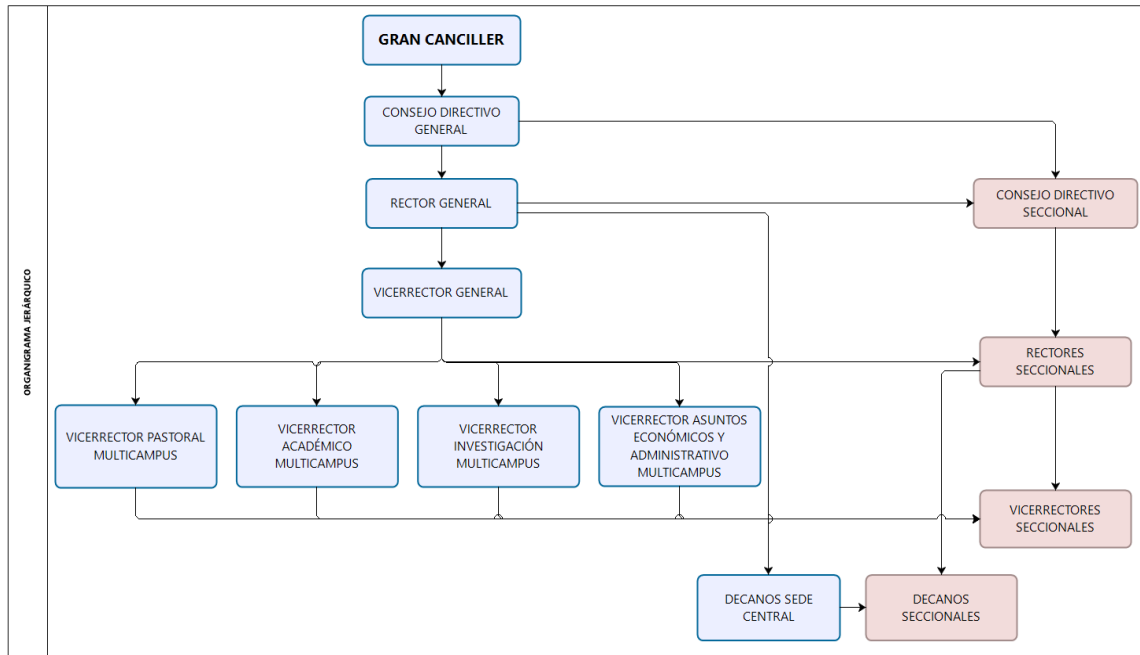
ORGANIGRAMA JERÁRQUICO

GRAN CANCILLER

CONSEJO DIRECTIVO GENERAL

RECTOR GENERAL

CONSEJO DIRECTIVO SECCIONAL

VICERRECTOR GENERAL

RECTORES SECCIONALES

VICERRECTOR PASTORAL MULTICAMPUS

VICERRECTOR ACADÉMICO MULTICAMPUS

VICERRECTOR INVESTIGACIÓN MULTICAMPUS

VICERRECTOR ASUNTOS ECONÓMICOS Y ADMINISTRATIVO MULTICAMPUS

VICERRECTORES SECCIONALES

DECANOS SEDE CENTRAL

DECANOS SECCIONALES